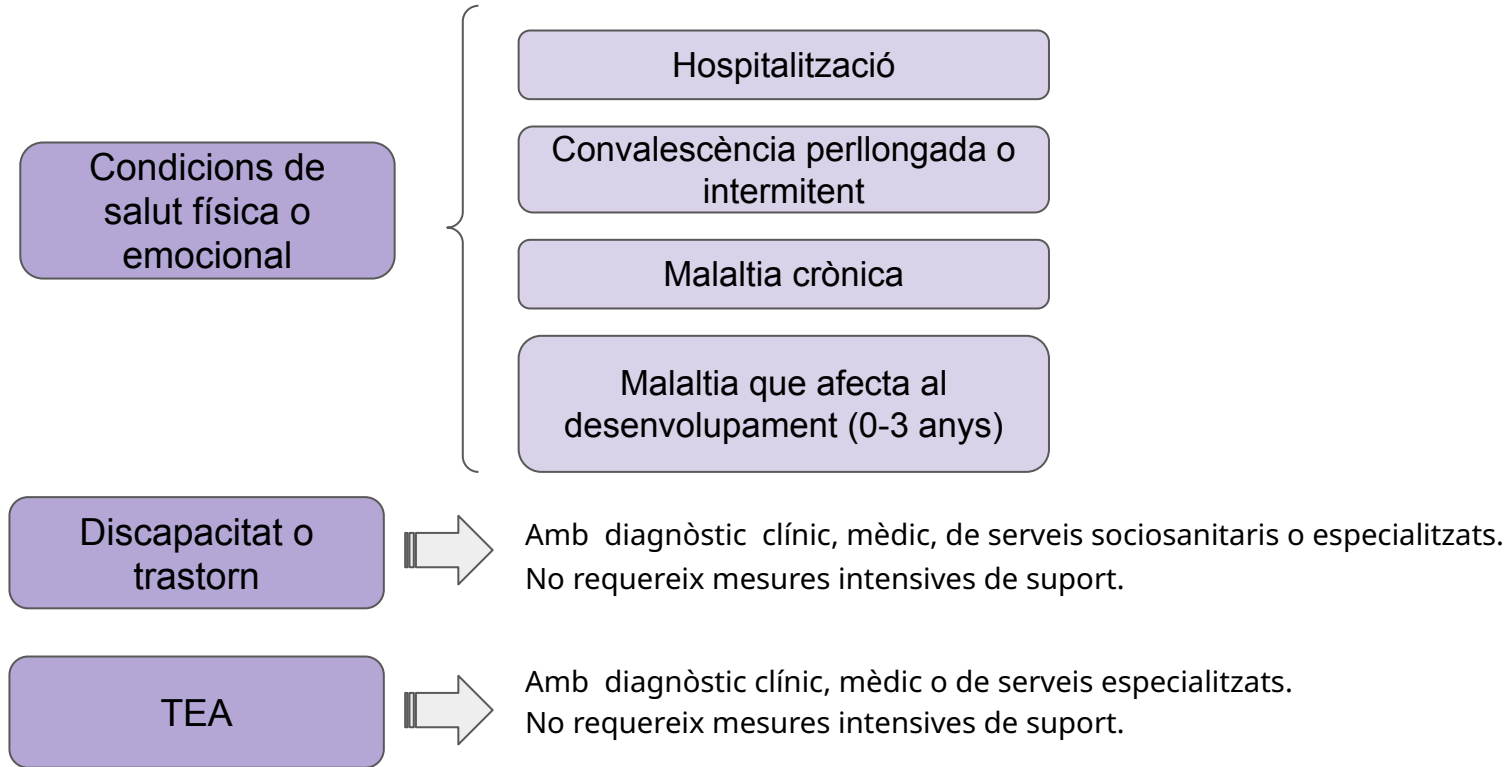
Condicions de salut física o emocional

Hospitalització

Convalescència perllongada o intermitent

Malaltia crònica

Malaltia que afecta al desenvolupament (0-3 anys)

Discapacitat o trastorn

Amb diagnòstic clínic, mèdic, de serveis sociosanitaris o especialitzats.
No requereix mesures intensives de suport.

TEA

Amb diagnòstic clínic, mèdic o de serveis especialitzats.
No requereix mesures intensives de suport.